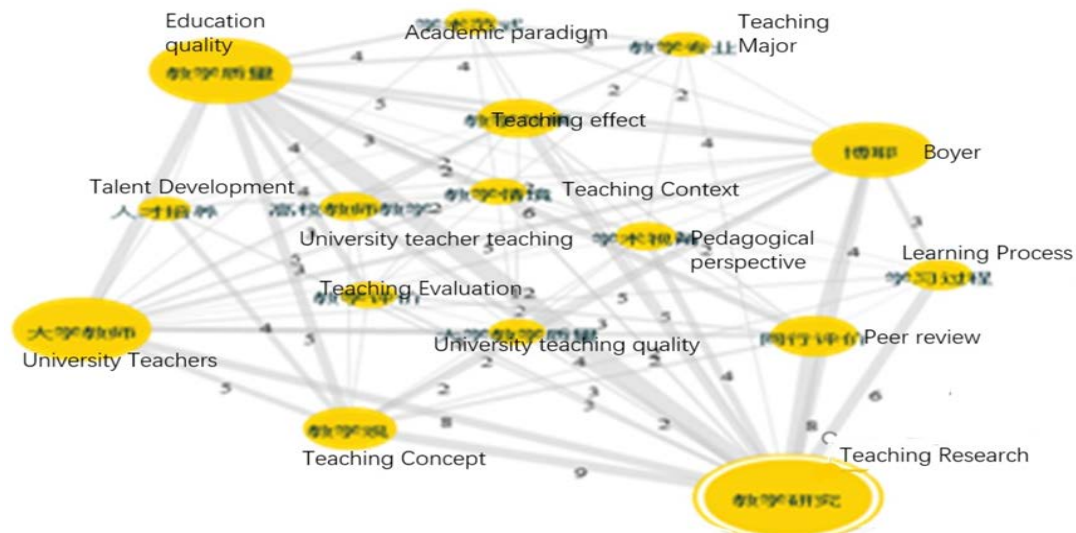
Education quality
教学质量
学术范式
Academic paradigm
Teaching Major
教学专业
4
4
5
2
2
Teaching effect
教学效果
4
3
4
博耶
Boyer
Talent Development
人才培养
高校教师教学
教学情境
Teaching Context
6
University teacher teaching
学术视角
Pedagogical perspective
3
4
Learning Process
学习过程
Teaching Evaluation
教学评价
2
5
大学教师
University Teachers
4
5
大学教学质量
University teaching quality
5
同行评价
Peer review
4
2
3
5
2
4
6
3
2
8
教学观
Teaching Concept
8
Teaching Research
9
教学研究